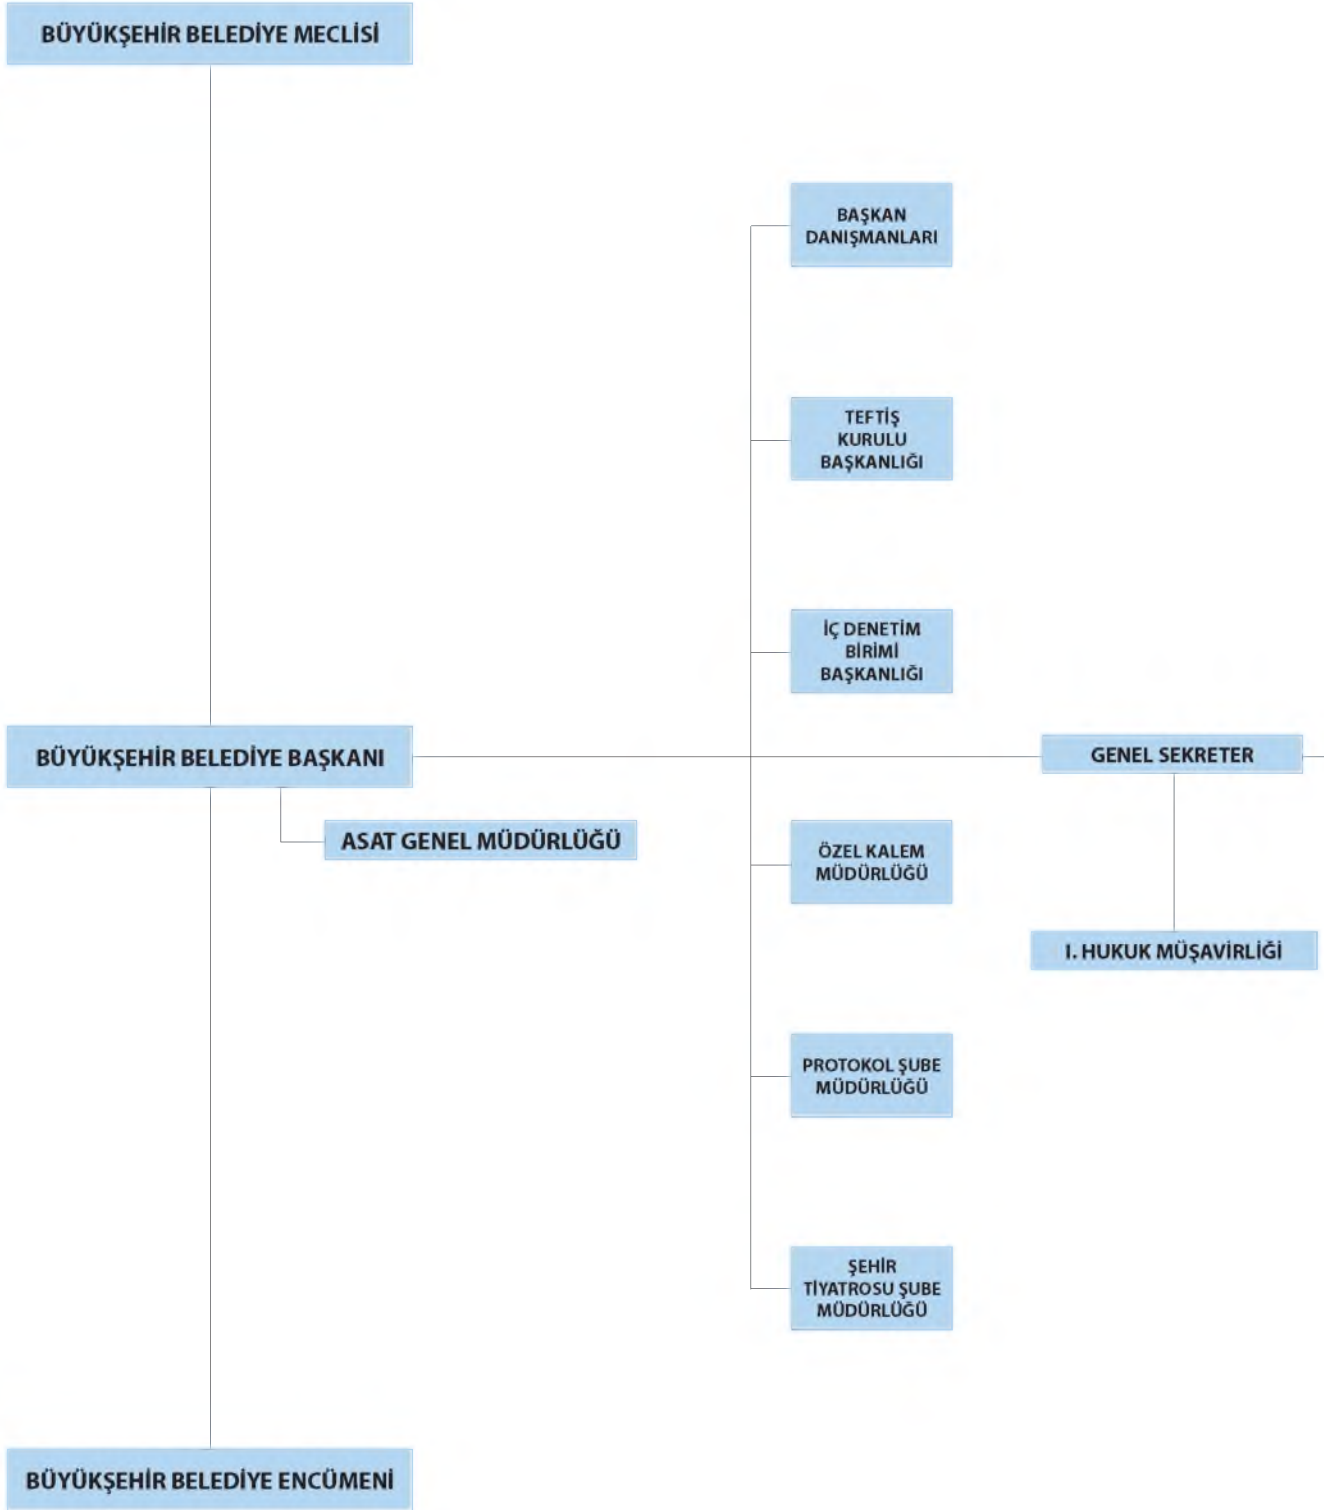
BÜYÜKŞEHİR BELEDİYE MECLİSİ

BAŞKAN DANIŞMANLARI

TEFTİŞ KURULU BAŞKANLIĞI

İÇ DENETİM BİRİMİ BAŞKANLIĞI

BÜYÜKŞEHİR BELEDİYE BAŞKANI

GENEL SEKRETER

ASAT GENEL MÜDÜRLÜĞÜ

ÖZEL KALEM MÜDÜRLÜĞÜ

I. HUKUK MÜŞAVİRLİĞİ

PROTOKOL ŞUBE MÜDÜRLÜĞÜ

ŞEHİR TİYATROSU ŞUBE MÜDÜRLÜĞÜ

BÜYÜKŞEHİR BELEDİYE ENCÜMENİ